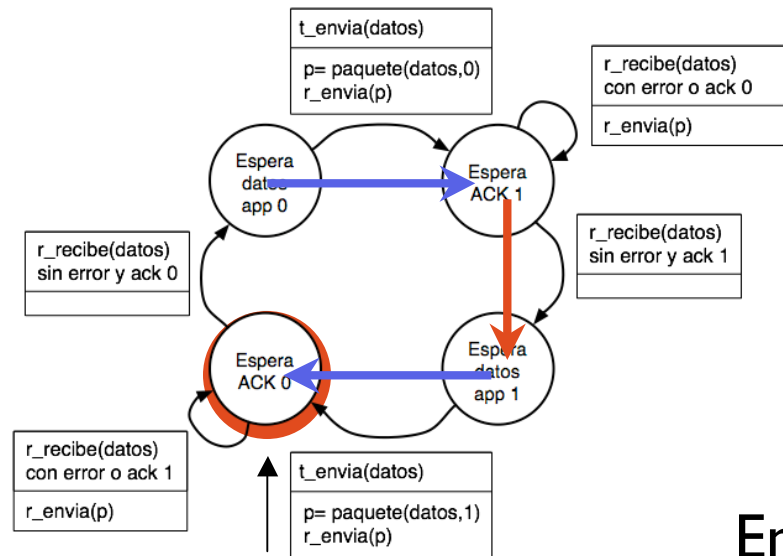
t_envia(datos)

p= paquete(datos,0)
r_envia(p)

r_recibe(datos)
con error o ack 0

r_envia(p)

Espera datos app 0

Espera ACK 1

r_recibe(datos)
sin error y ack 0

r_recibe(datos)
sin error y ack 1

Espera ACK 0

Espera datos app 1

r_recibe(datos)
con error o ack 1

r_envia(p)

t_envia(datos)

p= paquete(datos,1)
r_envia(p)

En